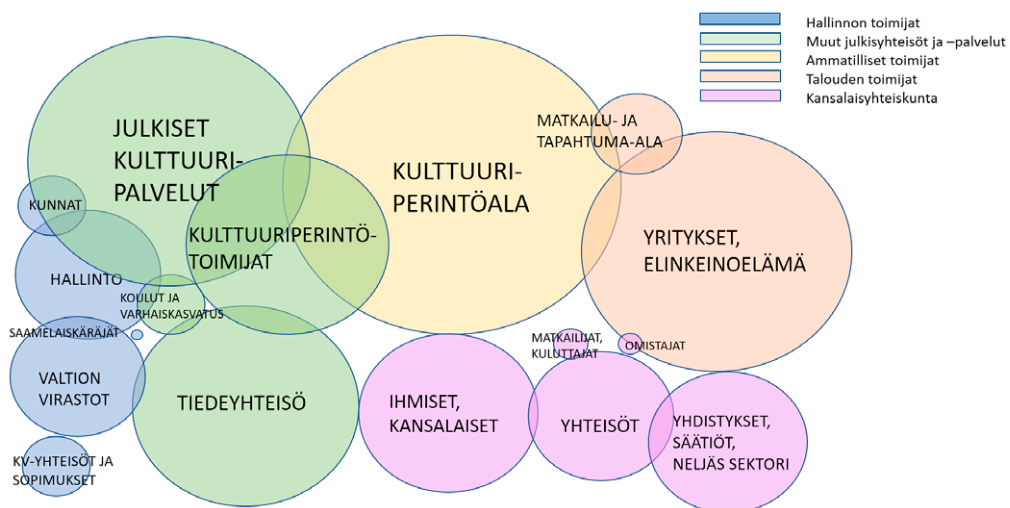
Hallinnon toimijat
Muut julkisyhteisöt ja –palvelut
Ammatilliset toimijat
Talouden toimijat
Kansalaisyhteiskunta

JULKISET KULTTUURIPALVELUT

KULTTUURIPERINTÖALA

MATKAILU- JA TAPAHTUMA-ALA

YRITYKSET, ELINKEINOELÄMÄ

KUNNAT

KULTTUURIPERINTÖTOIMIJAT

HALLINTO

KOULUT JA VARHAISKASVATUS

SAAMELAISKÄRÄJÄT

MATKAILIJAT, KULUTTAJAT

OMISTAJAT

VALTION VIRASTOT

TIEDEYHTEISÖ

IHMISET, KANSALAISET

YHTEISÖT

YHDISTYKSET, SÄÄTIÖT, NELJÄS SEKTORI

KV-YHTEISÖT JA SOPIMUKSET